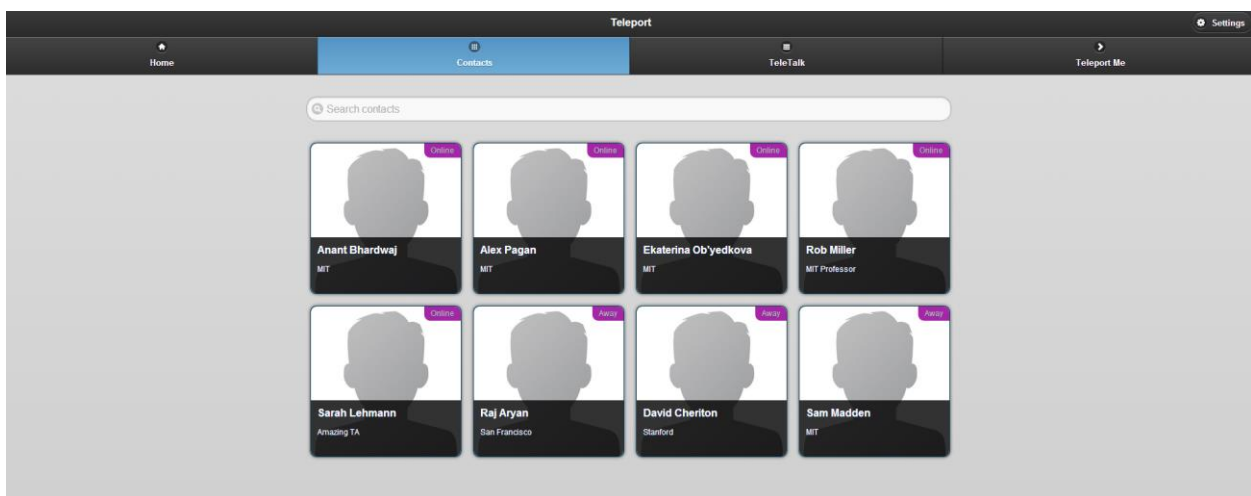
Teleport

Settings

Home

Contacts

TeleTalk

Teleport Me

Search contacts

Online
Anant Bhardwaj
MIT

Online
Alex Pagan
MIT

Online
Ekaterina Ob'yedkova
MIT

Online
Rob Miller
MIT Professor

Online
Sarah Lehmann
Amazing TA

Away
Raj Aryan
San Francisco

Away
David Cheriton
Stanford

Away
Sam Madden
MIT